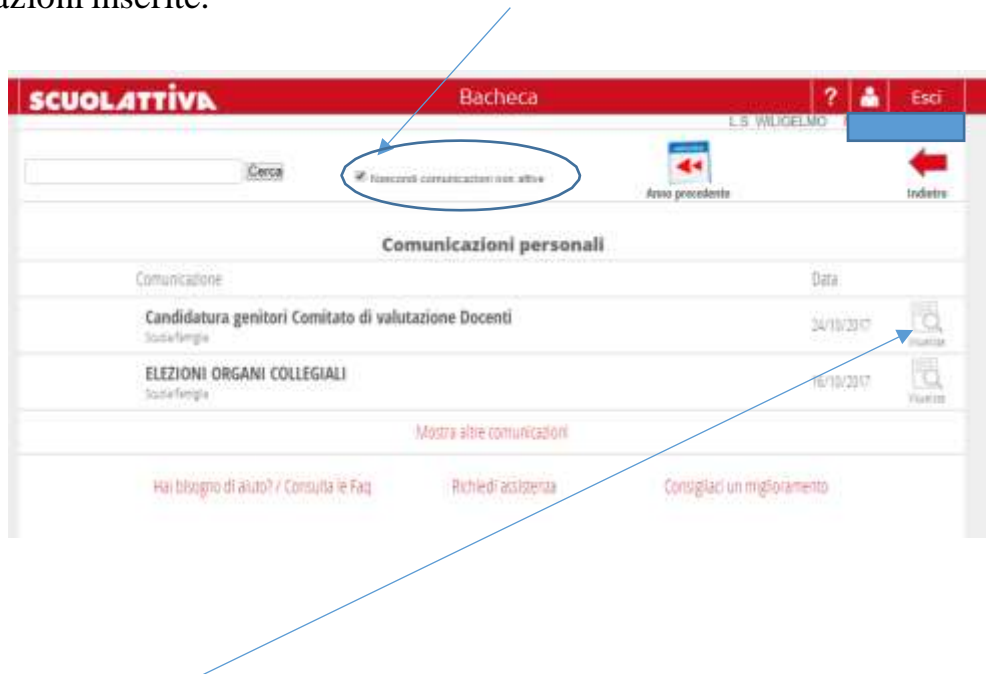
azioni inserite.

SCUOLATTIVA

Bacheca

?

Esci

L.S. WILIGELMO

Cerca

Nascondi comunicazioni non attive

Anno precedente

Indietro

Comunicazioni personali

Comunicazione

Data

Candidatura genitori Comitato di valutazione Docenti

Scuola/famiglia

24/10/2017

Visualizza

ELEZIONI ORGANI COLLEGIALI

Scuola/famiglia

16/10/2017

Visualizza

Mostra altre comunicazioni

Hai bisogno di aiuto? / Consulta le Faq

Richiedi assistenza

Consigliaci un miglioramento